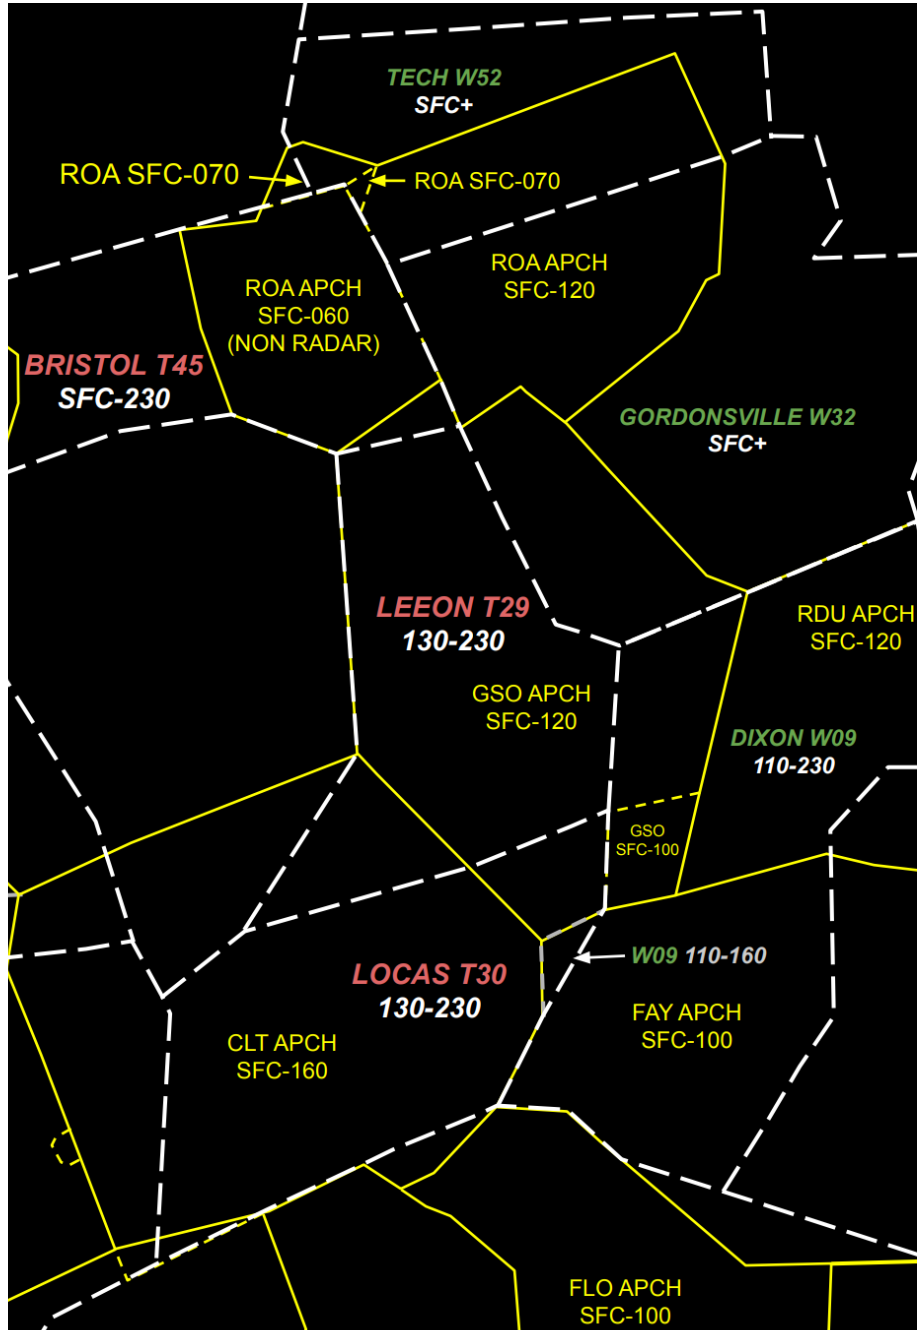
TECH W52
SFC+

ROA SFC-070

ROA SFC-070

ROA APCH
SFC-120

ROA APCH
SFC-060
(NON RADAR)

BRISTOL T45
SFC-230

GORDONSVILLE W32
SFC+

LEEON T29
130-230

RDU APCH
SFC-120

GSO APCH
SFC-120

DIXON W09
110-230

GSO
SFC-100

W09 110-160

LOCAS T30
130-230

FAY APCH
SFC-100

CLT APCH
SFC-160

FLO APCH
SFC-100